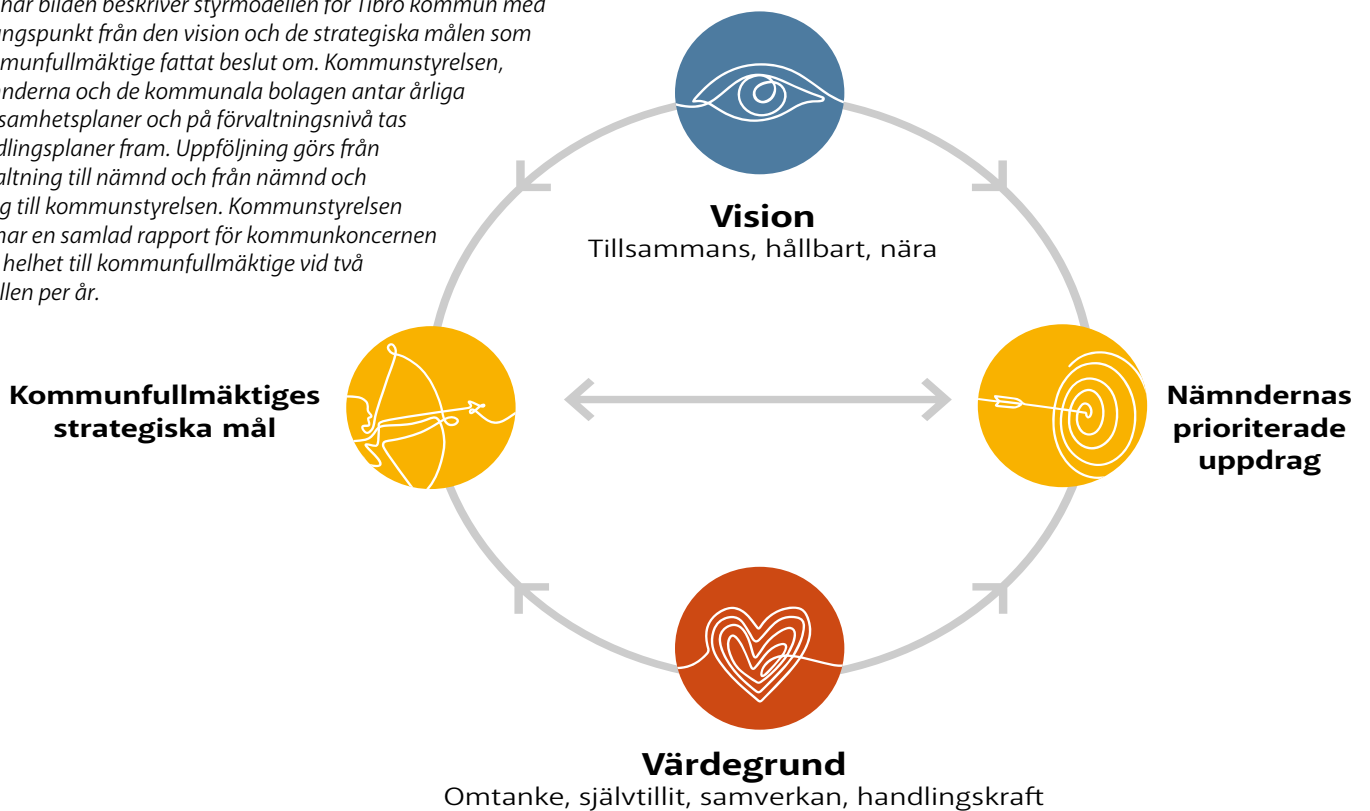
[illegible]nar bilden beskriver styrmodellen för Tibro kommun med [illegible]ngspunkt från den vision och de strategiska målen som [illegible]munfullmäktige fattat beslut om. Kommunstyrelsen, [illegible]nderna och de kommunala bolagen antar årliga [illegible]samhetsplaner och på förvaltningsnivå tas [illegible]dlingsplaner fram. Uppföljning görs från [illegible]altning till nämnd och från nämnd och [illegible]g till kommunstyrelsen. Kommunstyrelsen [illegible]nar en samlad rapport för kommunkoncernen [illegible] helhet till kommunfullmäktige vid två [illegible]llen per år.

Vision
Tillsammans, hållbart, nära

Kommunfullmäktiges strategiska mål

Nämndernas prioriterade uppdrag

Värdegrund
Omtanke, självtillit, samverkan, handlingskraft